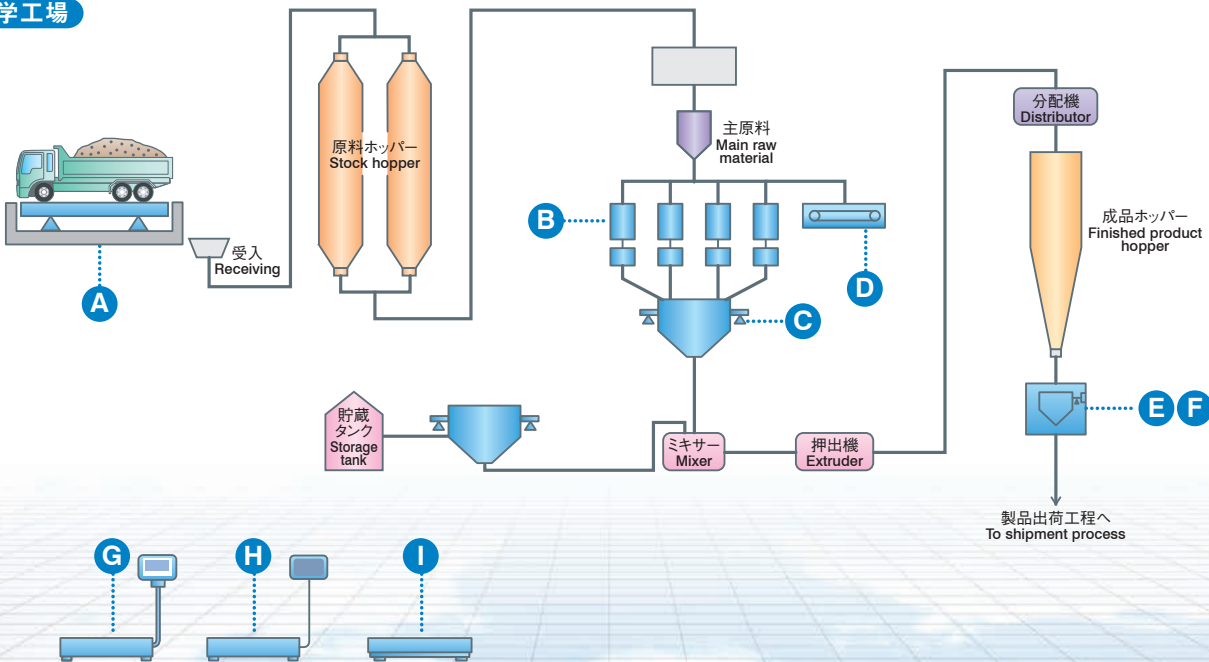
学工場

原料ホッパー
Stock hopper

主原料
Main raw material

分配機
Distributor

成品ホッパー
Finished product hopper

B

D

C

A

受入
Receiving

貯蔵タンク
Storage tank

ミキサー
Mixer

押出機
Extruder

E F

製品出荷工程へ
To shipment process

G

H

I